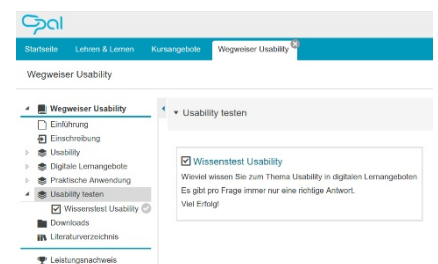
Opal

Startseite Lehren & Lernen Kursangebote Wegweiser Usability

Wegweiser Usability

Wegweiser Usability
Einführung
Einschreibung
Usability
Digitale Lernangebote
Praktische Anwendung
Usability testen
Wissenstest Usability
Downloads
Literaturverzeichnis
Leistungsnachweis

Usability testen

Wissenstest Usability
Wieviel wissen Sie zum Thema Usability in digitalen Lernangeboten
Es gibt pro Frage immer nur eine richtige Antwort.
Viel Erfolg!